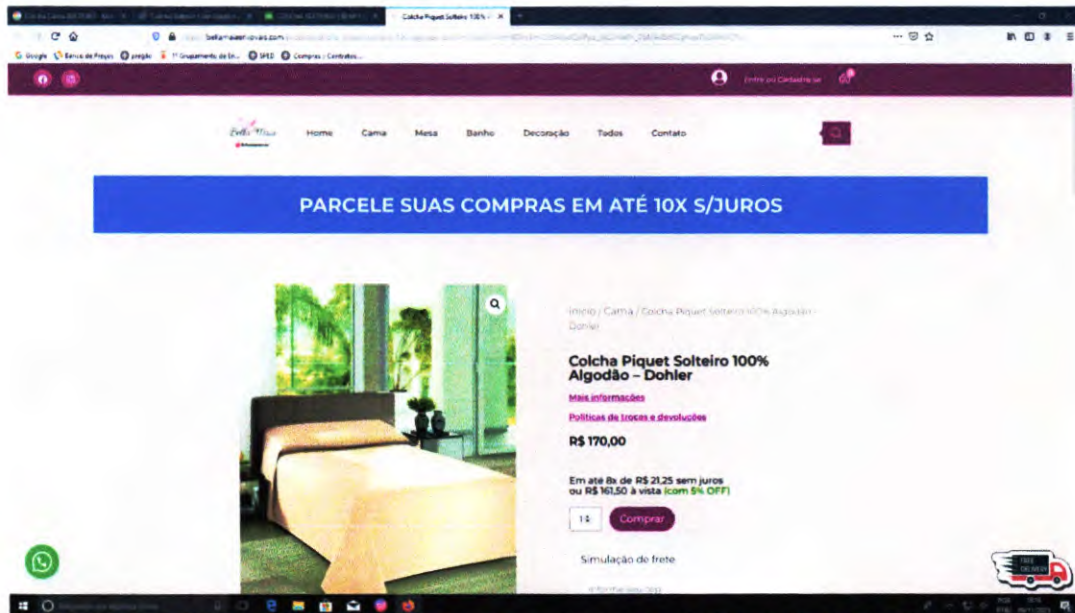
Colcha Piquet Solteiro 100% ✕

bellamaisenxovais.com

Google Banco de Preços pregão 1º Grupamento de En... SPED Compras : Contratos...

Entrar ou Cadastre-se

Bella Mais

Home Cama Mesa Banho Decoração Todos Contato

PARCELE SUAS COMPRAS EM ATÉ 10X S/JUROS

Início / Cama / Colcha Piquet Solteiro 100% Algodão – Dohler

Colcha Piquet Solteiro 100% Algodão – Dohler

Mais informações

Políticas de trocas e devoluções

R$ 170,00

Em até 8x de R$ 21,25 sem juros
ou R$ 161,50 à vista (com 5% OFF)

1 Comprar

Simulação de frete

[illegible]